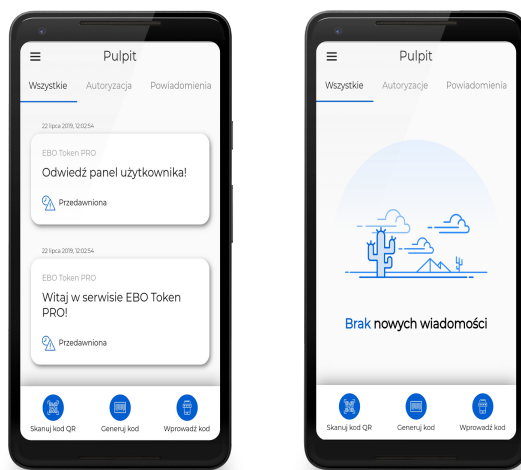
Pulpit

Wszystkie Autoryzacja Powiadomienia

22 lipca 2019, 12:02:54

EBO Token PRO

Odwiedź panel użytkownika!

Przedawniona

22 lipca 2019, 12:02:54

EBO Token PRO

Witaj w serwisie EBO Token PRO!

Przedawniona

Skanuj kod QR Generuj kod Wprowadź kod

Pulpit

Wszystkie Autoryzacje Powiadomienia

Brak nowych wiadomości

Skanuj kod QR Generuj kod Wprowadź kod